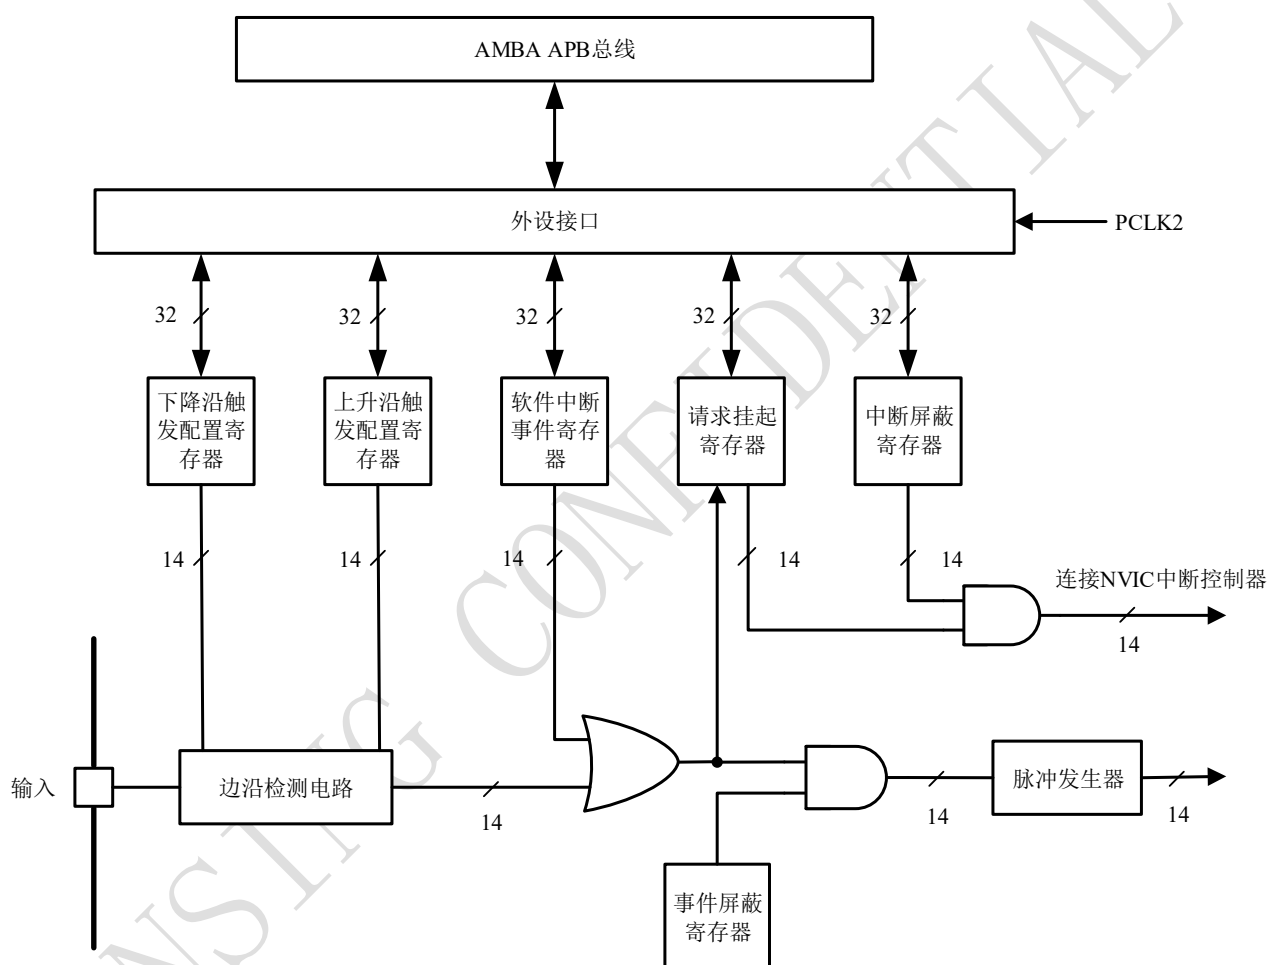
AMBA APB总线

外设接口

PCLK2

32

32

32

32

32

下降沿触发配置寄存器

上升沿触发配置寄存器

软件中断事件寄存器

请求挂起寄存器

中断屏蔽寄存器

14

14

14

14

14

连接NVIC中断控制器

14

输入

边沿检测电路

14

14

脉冲发生器

14

事件屏蔽寄存器

NSING CONFIDENTIAL